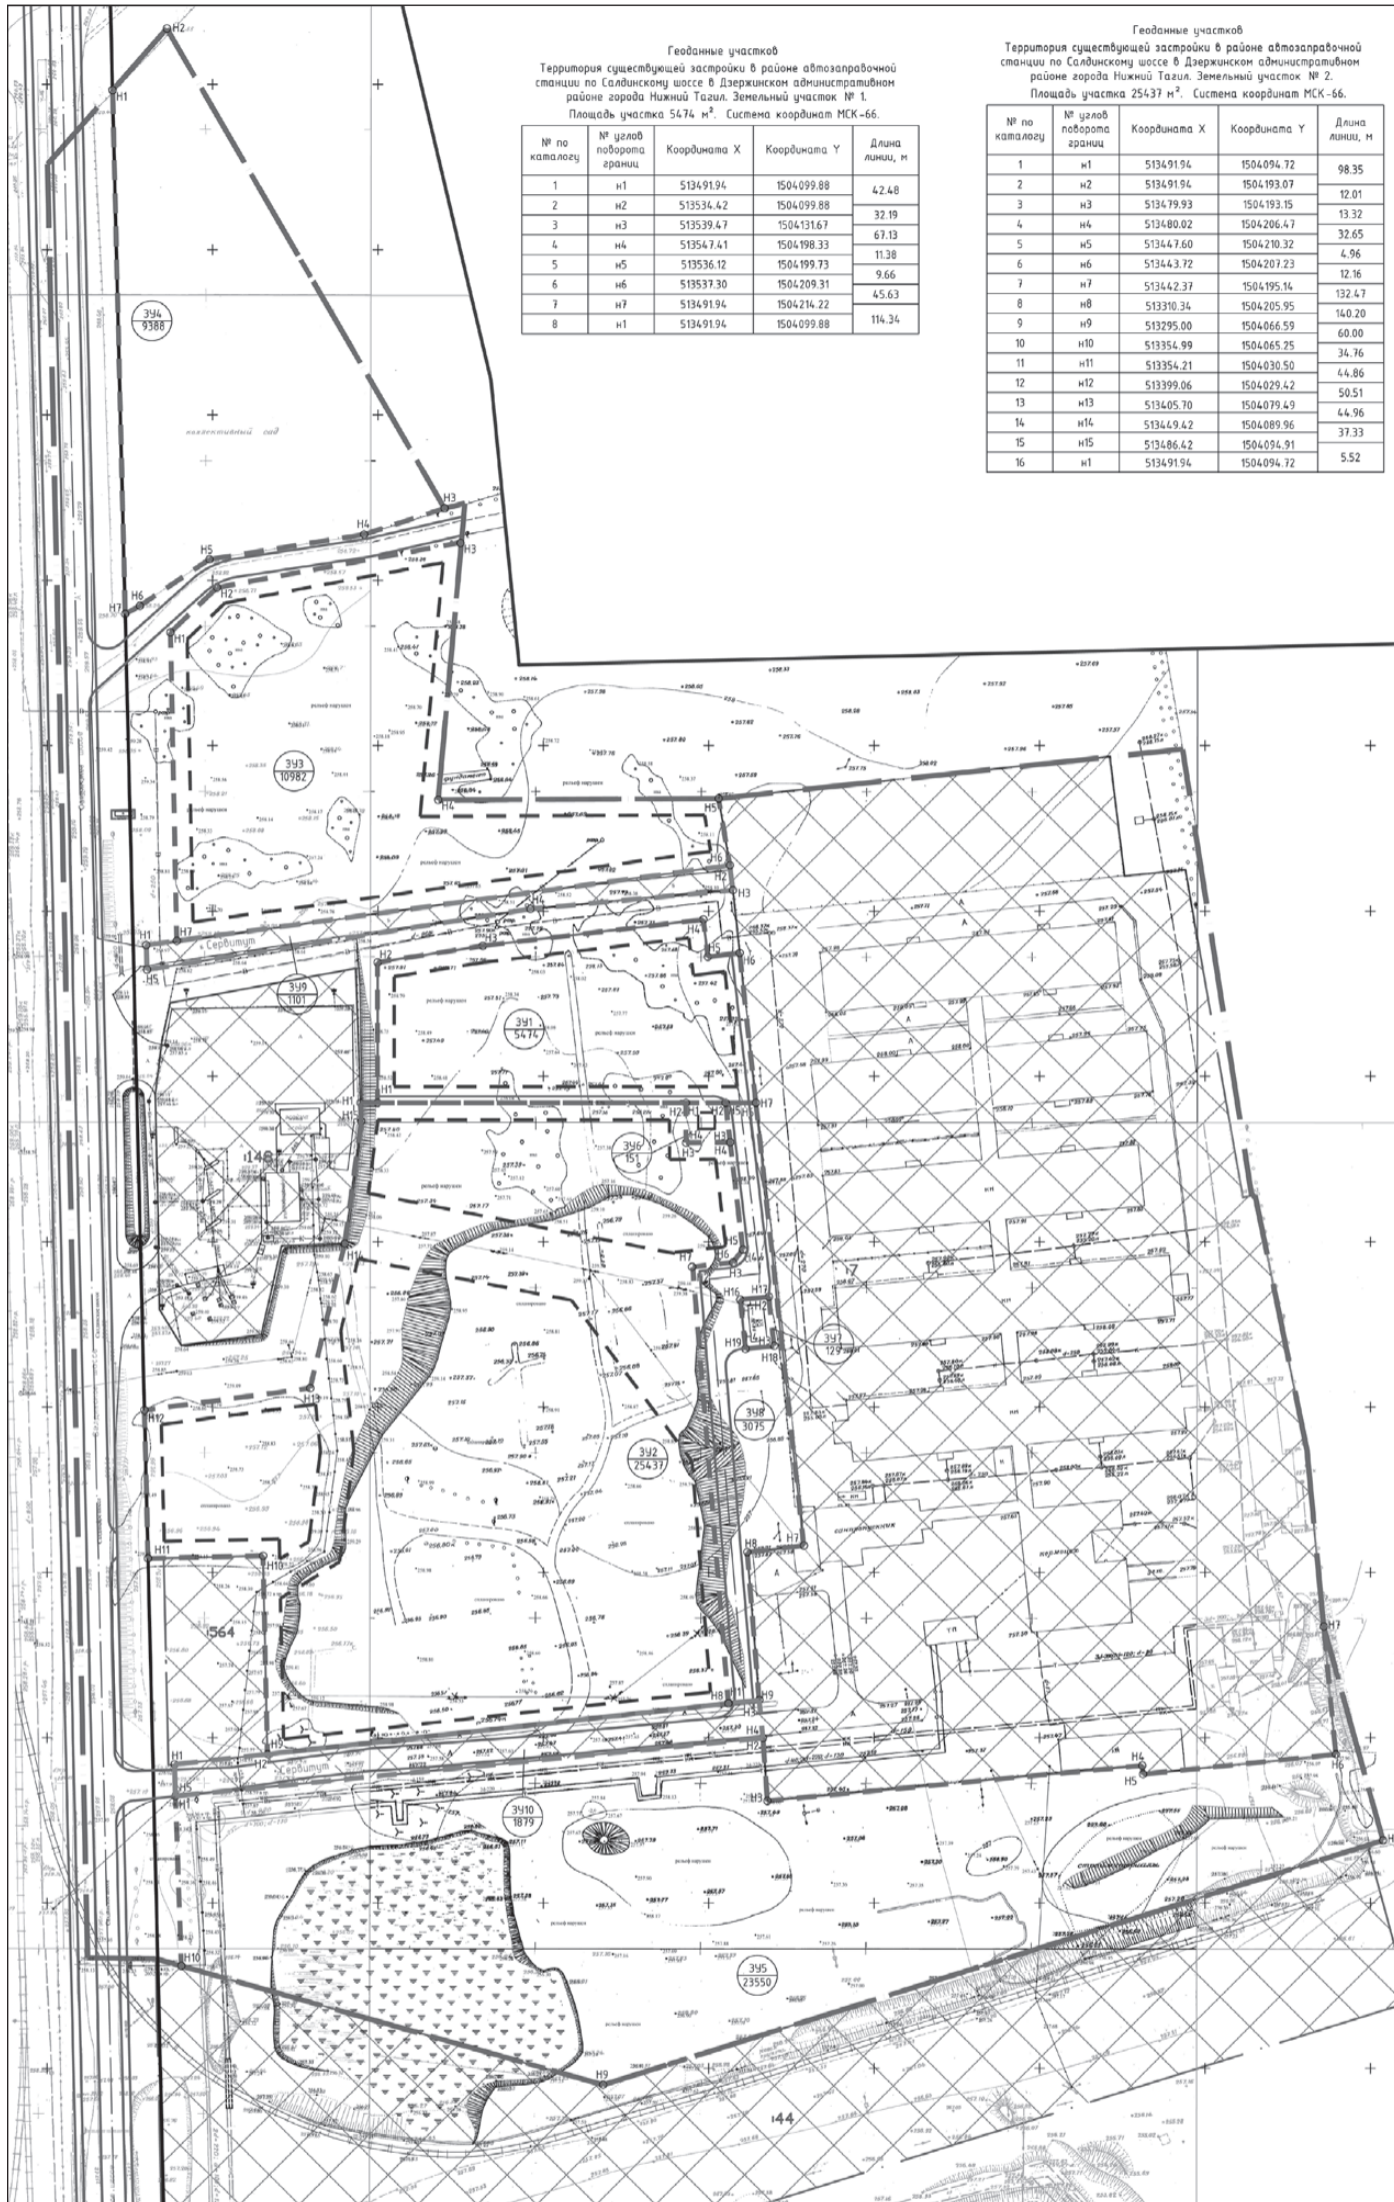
Геоданные участков
Территория существующей застройки в районе автозаправочной станции по Салдинскому шоссе в Дзержинском административном районе города Нижний Тагил. Земельный участок № 1.
Площадь участка 5474 м². Система координат МСК-66.

| № по каталогу | № углов поворота границ | Координата X | Координата Y | Длина линии, м |
|---|---|---|---|---|
| 1 | н1 | 513491.94 | 1504099.88 | 42.48 |
| 2 | н2 | 513534.42 | 1504099.88 | 32.19 |
| 3 | н3 | 513539.47 | 1504131.67 | 67.13 |
| 4 | н4 | 513547.41 | 1504198.33 | 11.38 |
| 5 | н5 | 513536.12 | 1504199.73 | 9.66 |
| 6 | н6 | 513537.30 | 1504209.31 | 45.63 |
| 7 | н7 | 513491.94 | 1504214.22 | 114.34 |
| 8 | н1 | 513491.94 | 1504099.88 | |

Геоданные участков
Территория существующей застройки в районе автозаправочной станции по Салдинскому шоссе в Дзержинском административном районе города Нижний Тагил. Земельный участок № 2.
Площадь участка 25437 м². Система координат МСК-66.

| № по каталогу | № углов поворота границ | Координата X | Координата Y | Длина линии, м |
|---|---|---|---|---|
| 1 | н1 | 513491.94 | 1504094.72 | 98.35 |
| 2 | н2 | 513491.94 | 1504193.07 | 12.01 |
| 3 | н3 | 513479.93 | 1504193.15 | 13.32 |
| 4 | н4 | 513480.02 | 1504206.47 | 32.65 |
| 5 | н5 | 513447.60 | 1504210.32 | 4.96 |
| 6 | н6 | 513443.72 | 1504207.23 | 12.16 |
| 7 | н7 | 513442.37 | 1504195.14 | 132.47 |
| 8 | н8 | 513310.34 | 1504205.95 | 140.20 |
| 9 | н9 | 513295.00 | 1504066.59 | 60.00 |
| 10 | н10 | 513354.99 | 1504065.25 | 34.76 |
| 11 | н11 | 513354.21 | 1504030.50 | 44.86 |
| 12 | н12 | 513399.06 | 1504029.42 | 50.51 |
| 13 | н13 | 513405.70 | 1504079.49 | 44.96 |
| 14 | н14 | 513449.42 | 1504089.96 | 37.33 |
| 15 | н15 | 513486.42 | 1504094.91 | 5.52 |
| 16 | н1 | 513491.94 | 1504094.72 | |

Н2 Н1 ЗУ4 9388 коллективный сад Н3 Н4 Н5 Н6 Н7 Н3 Н2 Н1 ЗУ3 10982 рельеф нарушен Н4 Н5 Н6 Н2 Н3 Н1 Н7 Сервитут Н5 Н2 Н4 Н5 Н6 ЗУ9 1101 ЗУ1 5474 Н1 Н1 Н7 ЗУ6 151 148 Н3 Н4 Н1 Н7 Н3 Н16 Н17 Н2 Н19 Н18 ЗУ7 129 ЗУ8 3075 ЗУ2 25437 Н12 Н13 Н11 Н10 Н8 Н7 564 Н8 Н9 Н1 Н2 Н3 Н4 Сервитут Н5 Н4 Н5 Н6 Н7 ЗУ10 1879 рельеф нарушен ЗУ5 23550 Н10 Н9 144 ТП